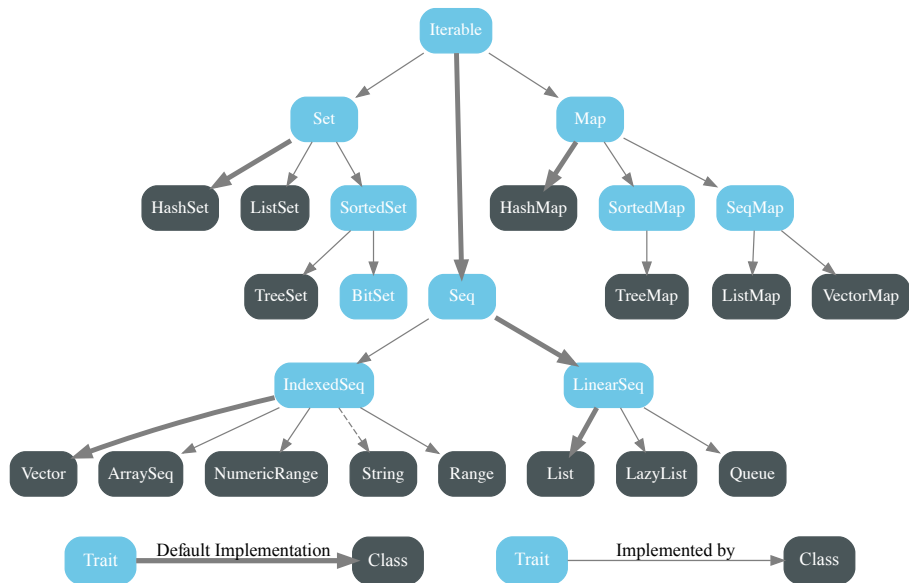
Iterable

Set

Map

HashSet

ListSet

SortedSet

HashMap

SortedMap

SeqMap

TreeSet

BitSet

Seq

TreeMap

ListMap

VectorMap

IndexedSeq

LinearSeq

Vector

ArraySeq

NumericRange

String

Range

List

LazyList

Queue

Trait

Default Implementation

Class

Trait

Implemented by

Class